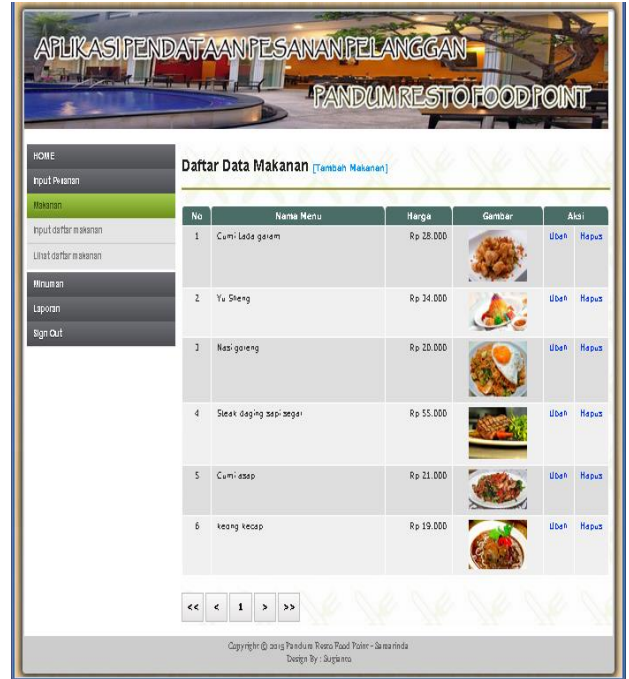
APLIKASI PENDATAAN PESANAN PELANGGAN
PANDUM RESTO FOOD POINT

HOME
Input Pesanan
Makanan
Input daftar makanan
Lihat daftar makanan
Minuman
Laporan
Sign Out

Daftar Data Makanan [Tambah Makanan]

| No | Nama Menu | Harga | Gambar | Aksi | |
|---|---|---|---|---|---|
| 1 | Cumi Lada garam | Rp 28.000 | | Ubah | Hapus |
| 2 | Yu Sheng | Rp 34.000 | | Ubah | Hapus |
| 3 | Nasi goreng | Rp 20.000 | | Ubah | Hapus |
| 4 | Steak daging sapi segar | Rp 55.000 | | Ubah | Hapus |
| 5 | Cumi asap | Rp 21.000 | | Ubah | Hapus |
| 6 | keong kecap | Rp 19.000 | | Ubah | Hapus |

<< < 1 > >>

Copyright © 2015 Pandum Resto Food Point - Samarinda
Design By : Sugianto